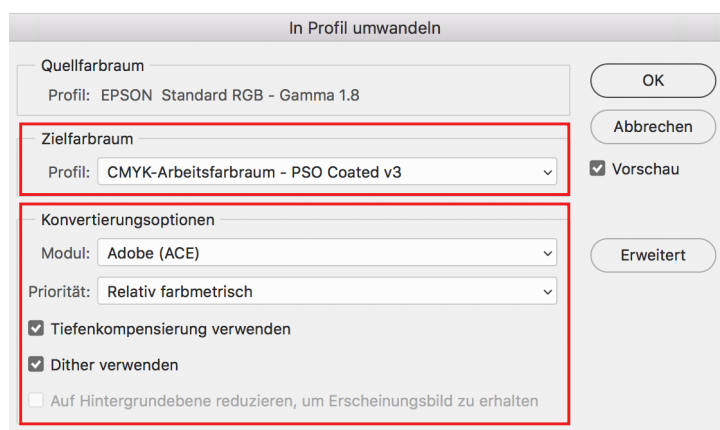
In Profil umwandeln

Quellfarbraum
Profil: EPSON Standard RGB - Gamma 1.8

OK

Abbrechen

Vorschau

Zielfarbraum
Profil: CMYK-Arbeitsfarbraum - PSO Coated v3

Konvertierungsoptionen
Modul: Adobe (ACE)

Erweitert

Priorität: Relativ farbmetrisch

Tiefenkompensierung verwenden

Dither verwenden

Auf Hintergrundebene reduzieren, um Erscheinungsbild zu erhalten